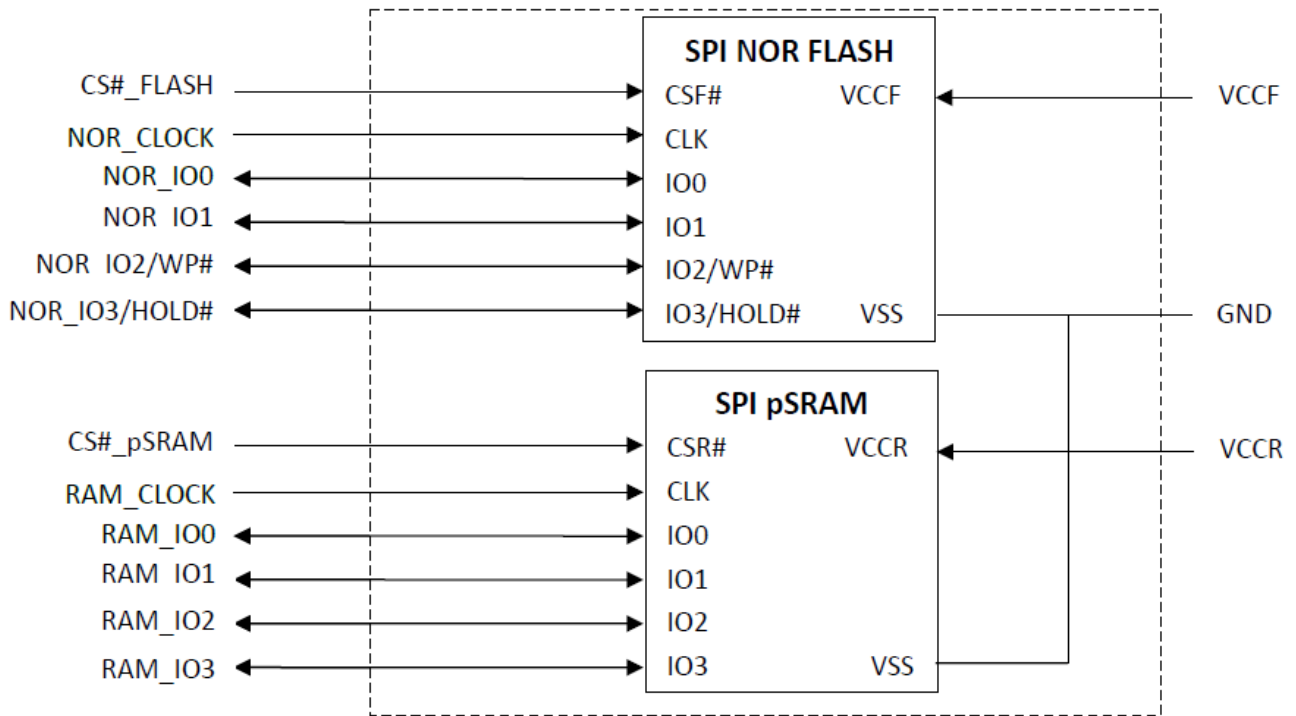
SPI NOR FLASH

CS#_FLASH
CSF#
VCCF
VCCF
NOR_CLOCK
CLK
NOR_IO0
IO0
NOR_IO1
IO1
NOR_IO2/WP#
IO2/WP#
NOR_IO3/HOLD#
IO3/HOLD#
VSS
GND

SPI pSRAM

CS#_pSRAM
CSR#
VCCR
VCCR
RAM_CLOCK
CLK
RAM_IO0
IO0
RAM_IO1
IO1
RAM_IO2
IO2
RAM_IO3
IO3
VSS